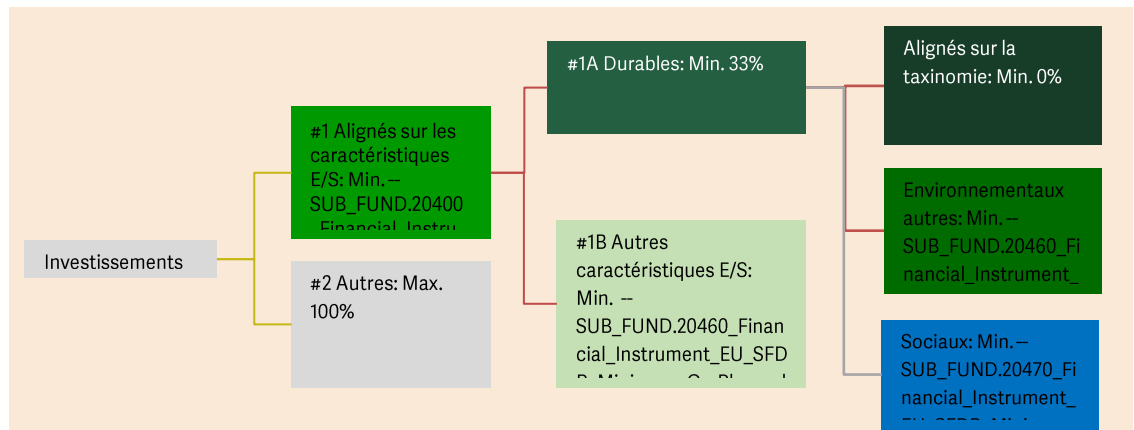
Investissements

#1 Alignés sur les caractéristiques E/S: Min. -- SUB_FUND.20400 Financial_Instru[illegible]

#2 Autres: Max. 100%

#1A Durables: Min. 33%

#1B Autres caractéristiques E/S: Min. -- SUB_FUND.20460_Financial_Instrument_EU_SFD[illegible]

Alignés sur la taxinomie: Min. 0%

Environnementaux autres: Min. -- SUB_FUND.20460_Financial_Instrument_

Sociaux: Min. -- SUB_FUND.20470_Financial_Instrument_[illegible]